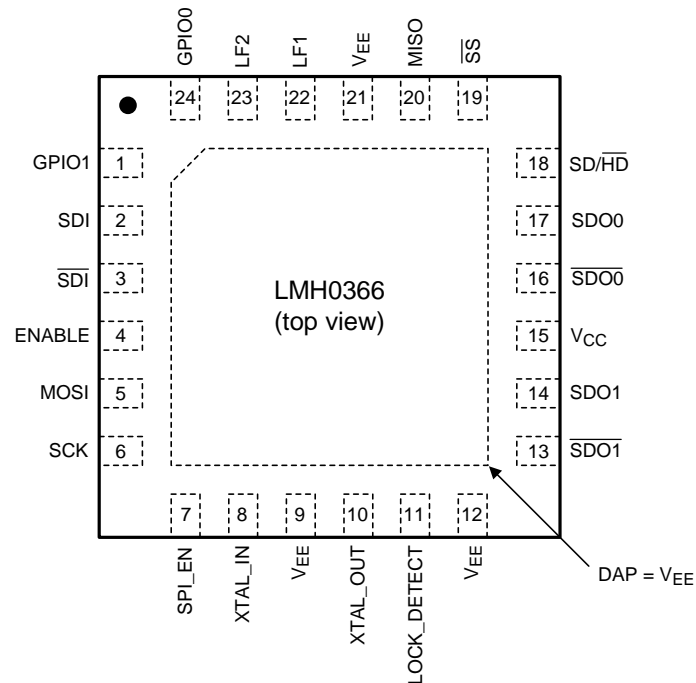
GPIO0 LF2 LF1 $V_{EE}$ MISO $\overline{SS}$

24 23 22 21 20 19

GPIO1 1
SDI 2
$\overline{SDI}$ 3
ENABLE 4
MOSI 5
SCK 6

LMH0366
(top view)

18 SD/$\overline{HD}$
17 SDO0
16 $\overline{SDO0}$
15 $V_{CC}$
14 SDO1
13 $\overline{SDO1}$

7 8 9 10 11 12

SPI_EN XTAL_IN $V_{EE}$ XTAL_OUT LOCK_DETECT $V_{EE}$

DAP = $V_{EE}$